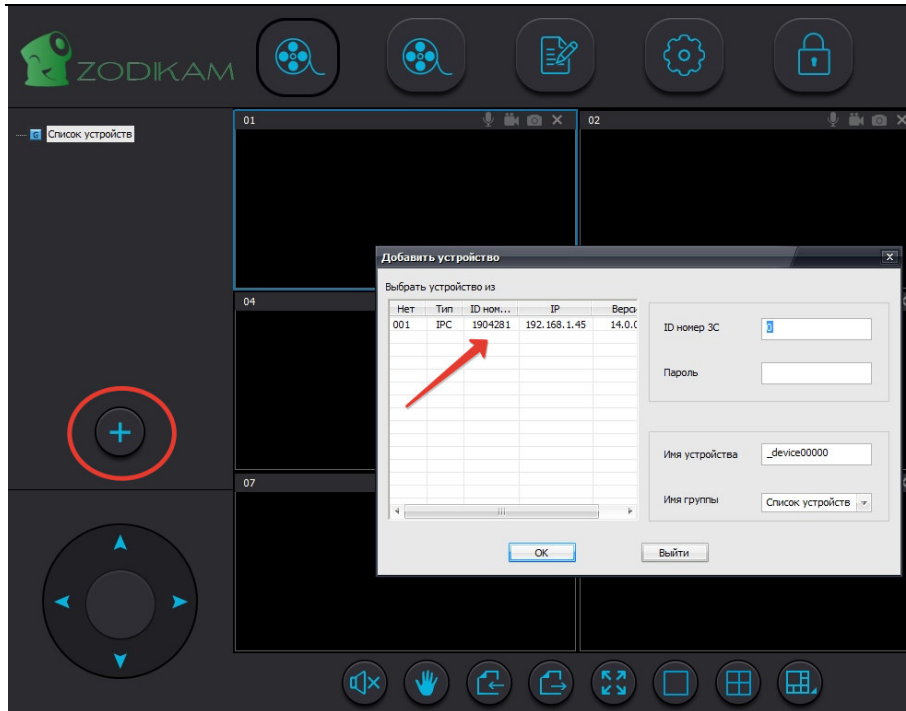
ZODIKAM

Список устройств

01

02

04

07

Добавить устройство

Выбрать устройство из

| Нет | Тип | ID ном... | IP | Верс |
|---|---|---|---|---|
| 001 | IPC | 1904281 | 192.168.1.45 | 14.0.( |

ID номер ЭС 0

Пароль

Имя устройства _device00000

Имя группы Список устройств

OK

Выйти